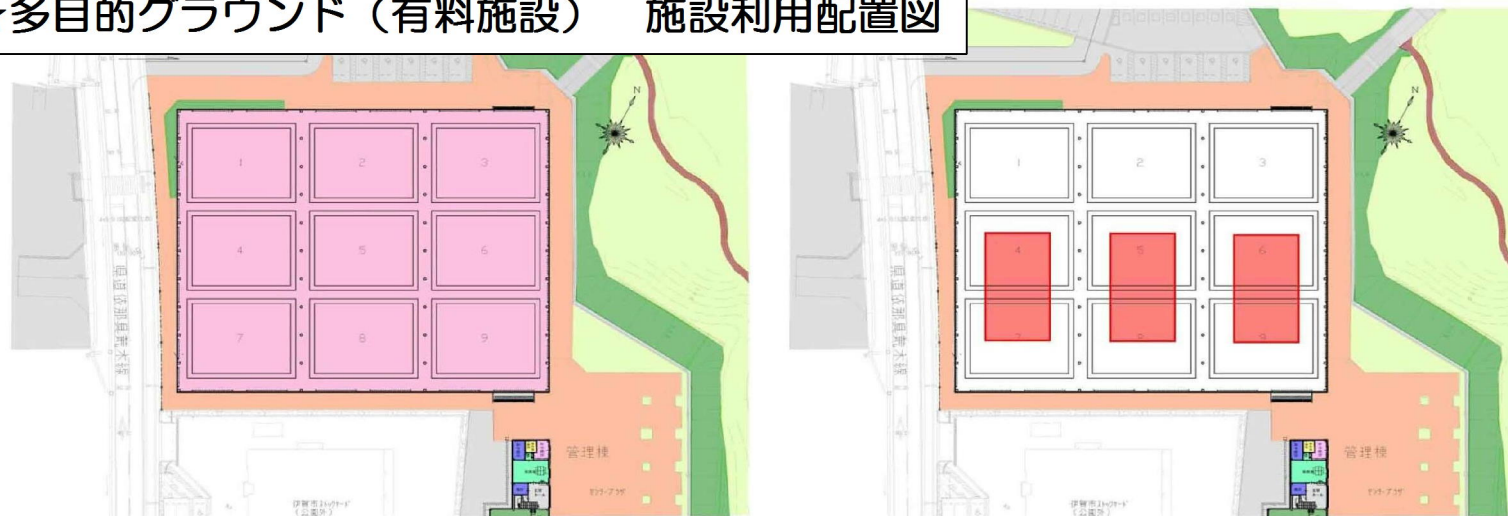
多目的グラウンド（有料施設）　施設利用配置図

N

1
2
3
4
5
6
7
8
9

県道谷部真木線

管理棟
センタープラザ
伊賀市ストックヤード（公園外）

N

1
2
3
4
5
6
7
8
9

県道谷部真木線

管理棟
センタープラザ
伊賀市ストックヤード（公園外）